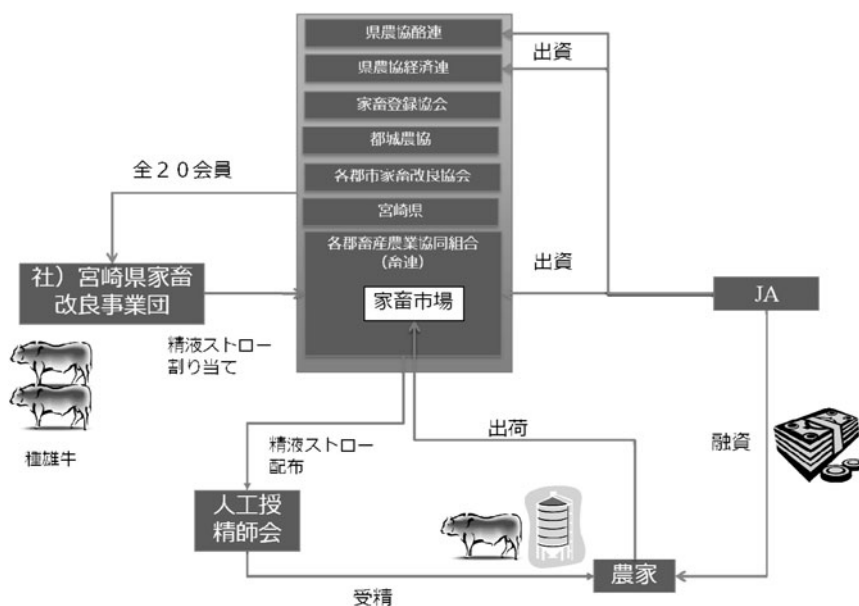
県農協酪連

県農協経済連

家畜登録協会

都城農協

各郡市家畜改良協会

宮崎県

各郡畜産農業協同組合（畜連）

家畜市場

出資

全２０会員

社）宮崎県家畜改良事業団

出資

JA

精液ストロー割り当て

種雄牛

精液ストロー配布

出荷

融資

人工授精師会

農家

受精